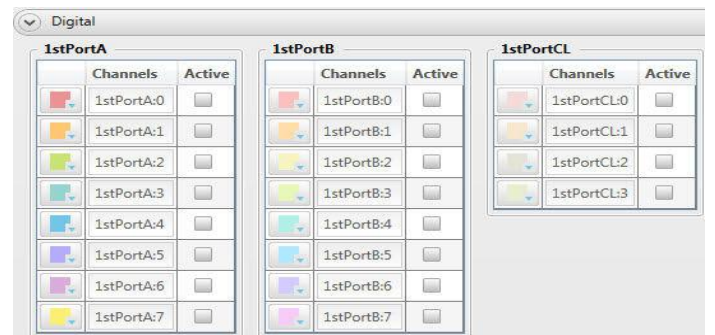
Digital

1stPortA

| | Channels | Active |
|---|---|---|
| | 1stPortA:0 | |
| | 1stPortA:1 | |
| | 1stPortA:2 | |
| | 1stPortA:3 | |
| | 1stPortA:4 | |
| | 1stPortA:5 | |
| | 1stPortA:6 | |
| | 1stPortA:7 | |

1stPortB

| | Channels | Active |
|---|---|---|
| | 1stPortB:0 | |
| | 1stPortB:1 | |
| | 1stPortB:2 | |
| | 1stPortB:3 | |
| | 1stPortB:4 | |
| | 1stPortB:5 | |
| | 1stPortB:6 | |
| | 1stPortB:7 | |

1stPortCL

| | Channels | Active |
|---|---|---|
| | 1stPortCL:0 | |
| | 1stPortCL:1 | |
| | 1stPortCL:2 | |
| | 1stPortCL:3 | |